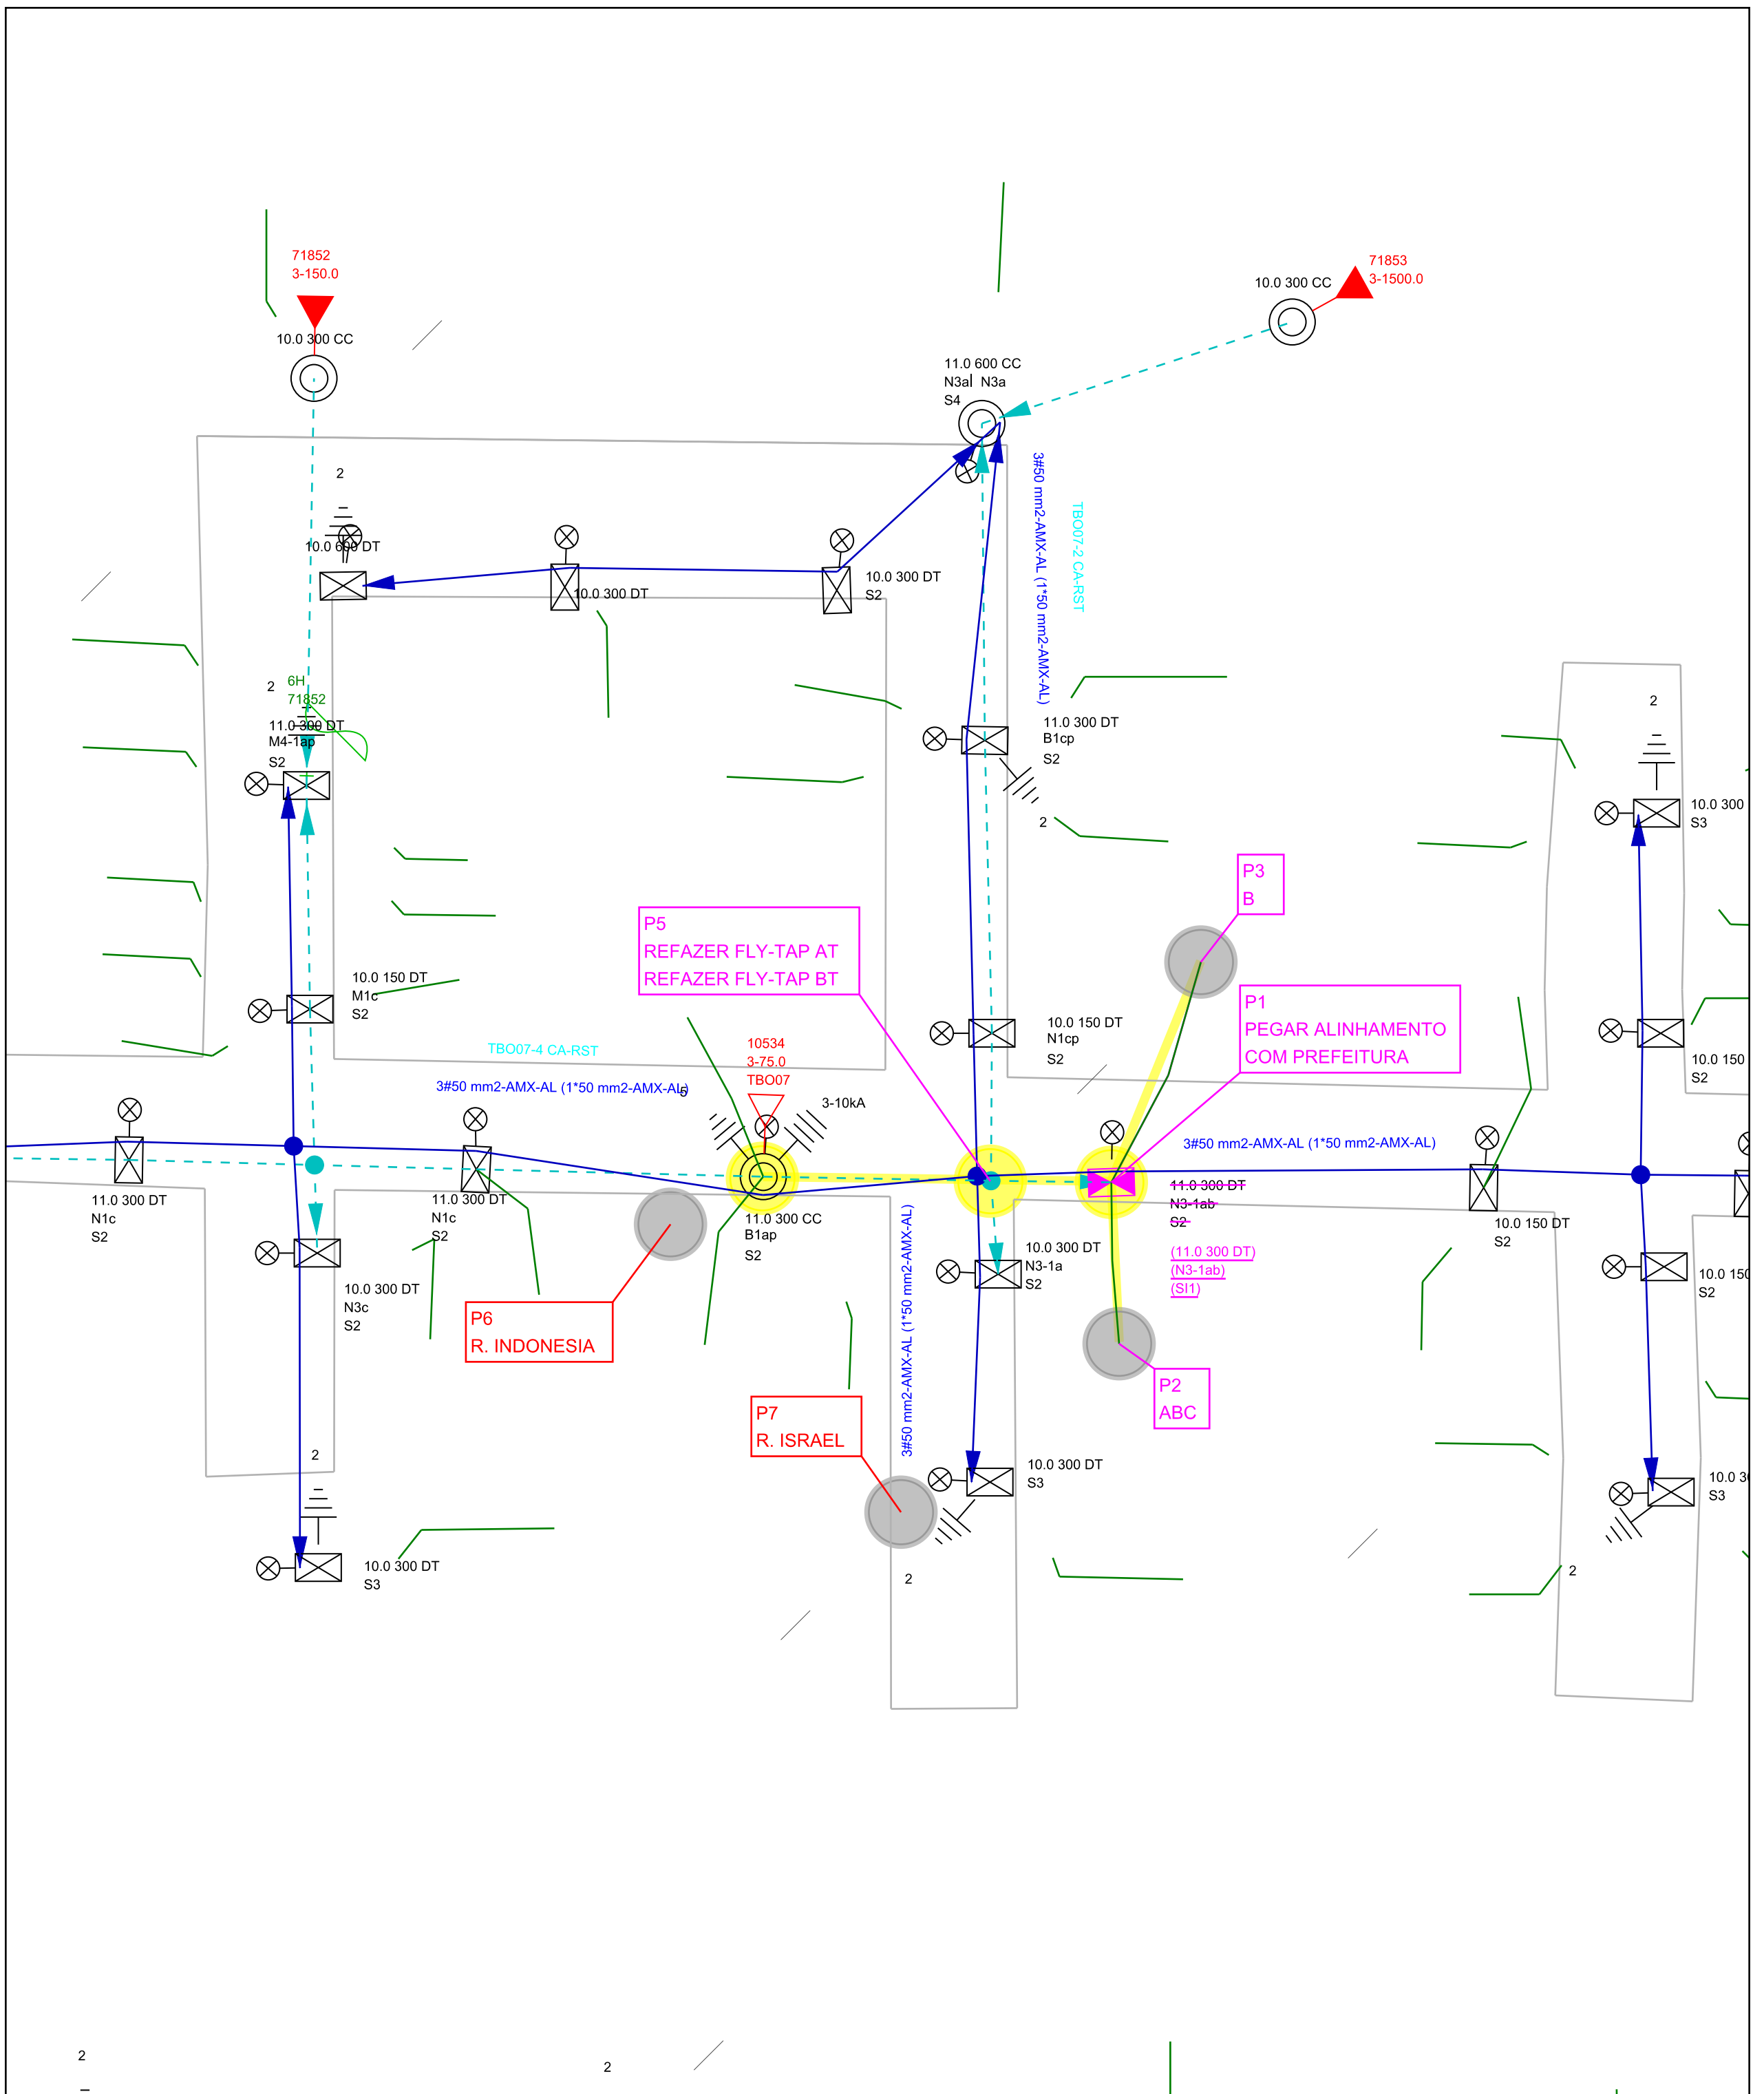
71852
3-150.0

10.0 300 CC

71853
3-1500.0

10.0 300 CC

11.0 600 CC
N3al N3a
S4

3#50 mm2-AMX-AL (1*50 mm2-AMX-AL)

TBO07-2 CA-RST

2

10.0 600 DT

10.0 300 DT

10.0 300 DT
S2

2 6H
71852
11.0 300 DT
M4-1ap
S2

11.0 300 DT
B1cp
S2

2

10.0 300
S3

2

P3
B

P5
REFAZER FLY-TAP AT
REFAZER FLY-TAP BT

P1
PEGAR ALINHAMENTO
COM PREFEITURA

10.0 150 DT
M1c
S2

10.0 150 DT
N1cp
S2

10.0 150
S2

TBO07-4 CA-RST

10534
3-75.0
TBO07

3#50 mm2-AMX-AL (1*50 mm2-AMX-AL)

3-10kA

3#50 mm2-AMX-AL (1*50 mm2-AMX-AL)

11.0 300 DT
N1c
S2

11.0 300 DT
N1c
S2

11.0 300 CC
B1ap
S2

11.0 300 DT
N3-1ab
S2

10.0 150 DT
S2

10.0 300 DT
N3c
S2

10.0 300 DT
N3-1a
S2

(11.0 300 DT)
(N3-1ab)
(SI1)

10.0 150
S2

P6
R. INDONESIA

3#50 mm2-AMX-AL (1*50 mm2-AMX-AL)

P2
ABC

P7
R. ISRAEL

2

10.0 300 DT
S3

10.0 3
S3

10.0 300 DT
S3

2

2

2

2